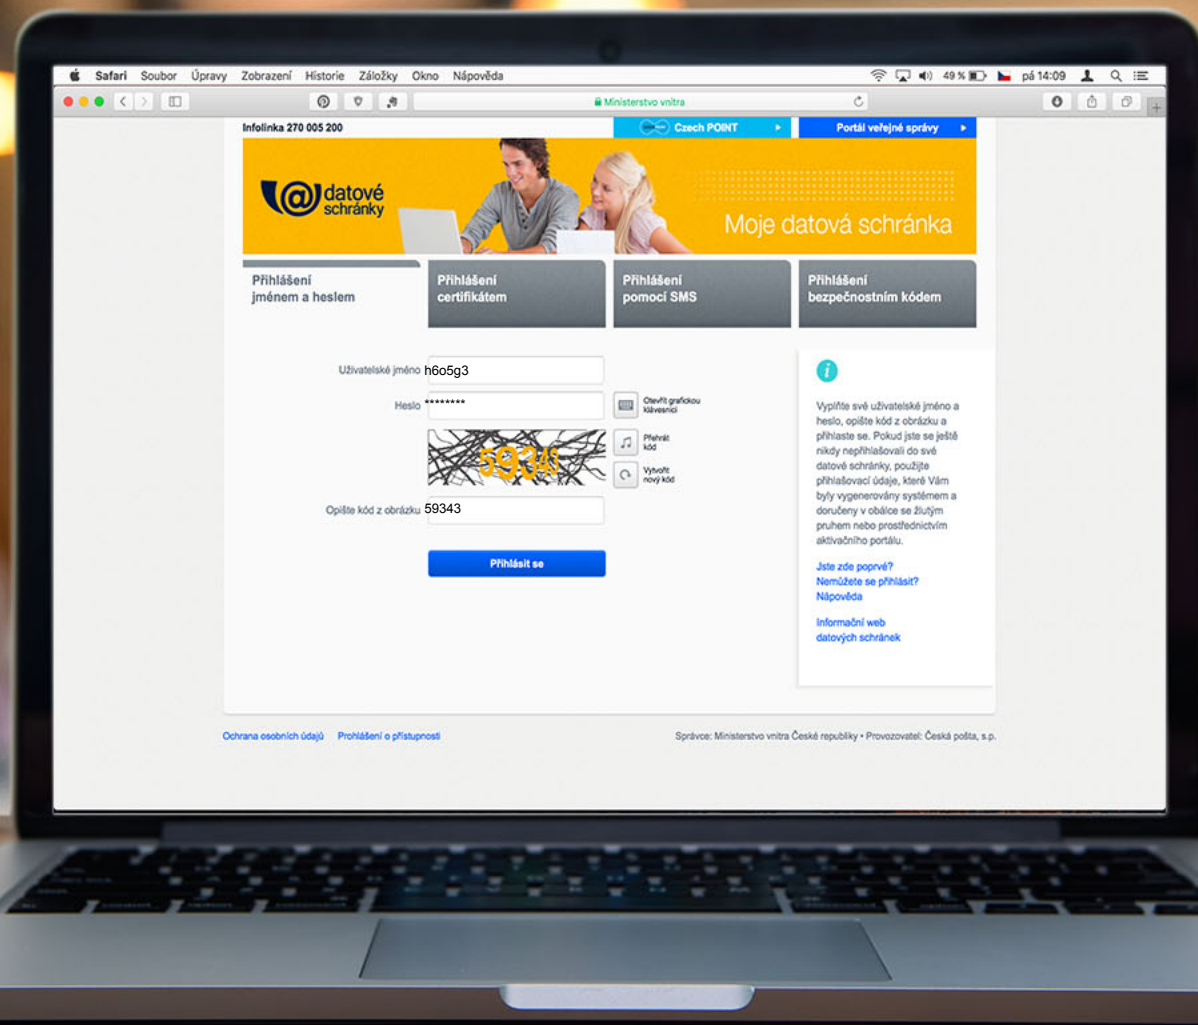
Safari Soubor Úpravy Zobrazení Historie Záložky Okno Nápověda

49 % pá 14:09

Ministerstvo vnitra

Infolinka 270 005 200

Czech POINT

Portál veřejné správy

datové schránky

Moje datová schránka

Přihlášení jménem a heslem

Přihlášení certifikátem

Přihlášení pomocí SMS

Přihlášení bezpečnostním kódem

Uživatelské jméno h6o5g3

Heslo ********

Otevřít grafickou klávesnici

Přehrát kód

Vytvořit nový kód

Opište kód z obrázku 59343

Přihlásit se

Vyplňte své uživatelské jméno a heslo, opište kód z obrázku a přihlaste se. Pokud jste se ještě nikdy nepřihlašovali do své datové schránky, použijte přihlašovací údaje, které Vám byly vygenerovány systémem a doručeny v obálce se žlutým pruhem nebo prostřednictvím aktivačního portálu.

Jste zde poprvé?
Nemůžete se přihlásit?
Nápověda

Informační web datových schránek

Ochrana osobních údajů Prohlášení o přístupnosti

Správce: Ministerstvo vnitra České republiky • Provozovatel: Česká pošta, s.p.